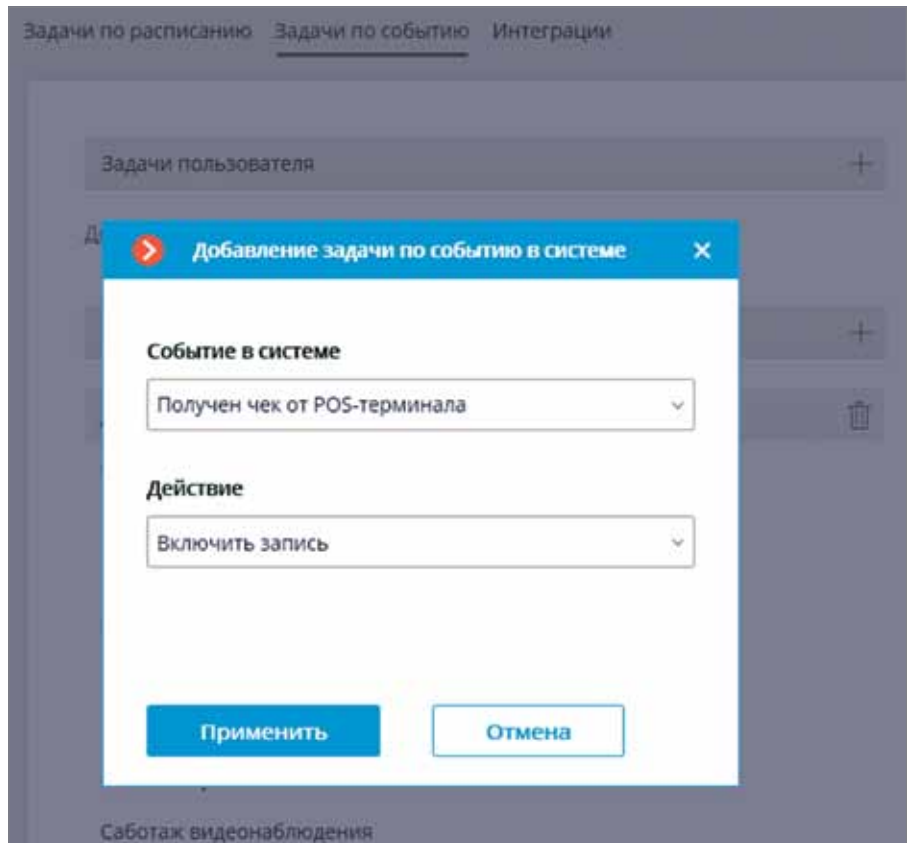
Задачи по расписанию Задачи по событию Интеграции

Задачи пользователя +

Д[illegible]

Добавление задачи по событию в системе ×

+

Событие в системе

Получен чек от POS-терминала

Действие

Включить запись

Применить Отмена

Саботаж видеонаблюдения